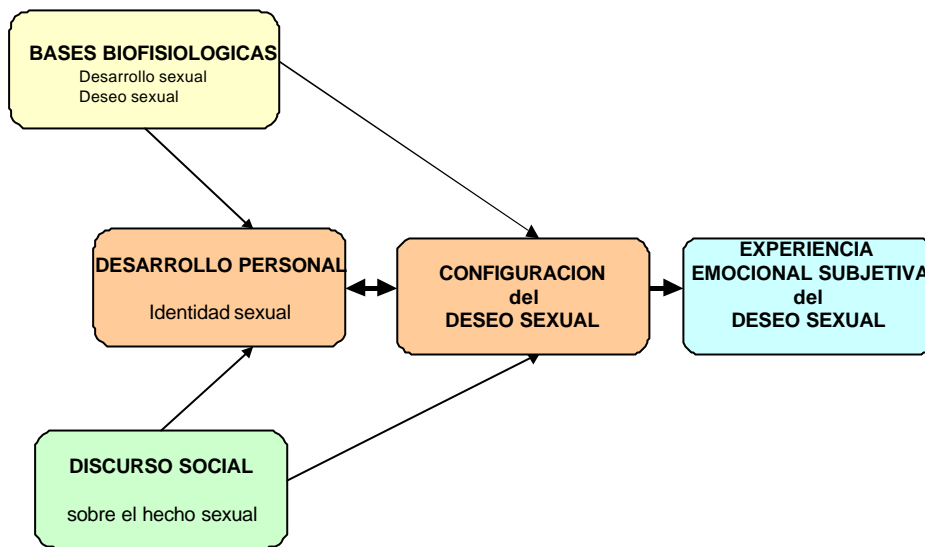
BASES BIOFISIOLOGICAS
Desarrollo sexual
Deseo sexual

DESARROLLO PERSONAL

Identidad sexual

CONFIGURACION
del
DESEO SEXUAL

EXPERIENCIA
EMOCIONAL SUBJETIVA
del
DESEO SEXUAL

DISCURSO SOCIAL

sobre el hecho sexual